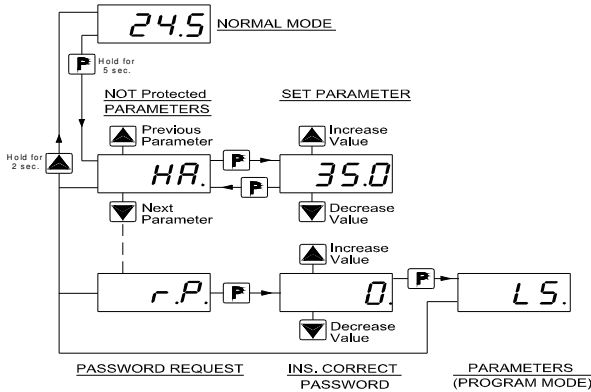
24.5 NORMAL MODE

P Hold for 5 sec.

NOT Protected PARAMETERS

SET PARAMETER

Hold for 2 sec.

Previous Parameter

Increase Value

HA.

P

35.0

P

Next Parameter

Decrease Value

Increase Value

r.P.

P

0.

P

LS.

Decrease Value

PASSWORD REQUEST

INS. CORRECT PASSWORD

PARAMETERS (PROGRAM MODE)